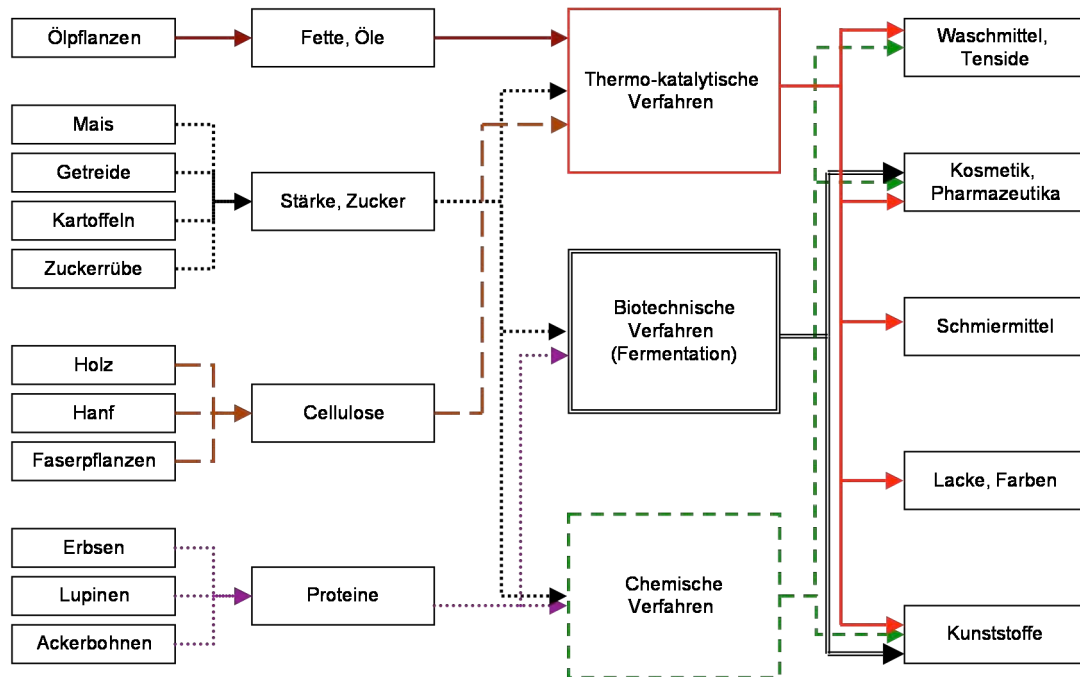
Ölpflanzen

Fette, Öle

Mais

Getreide

Kartoffeln

Zuckerrübe

Stärke, Zucker

Holz

Hanf

Faserpflanzen

Cellulose

Erbsen

Lupinen

Ackerbohnen

Proteine

Thermo-katalytische Verfahren

Biotechnische Verfahren (Fermentation)

Chemische Verfahren

Waschmittel, Tenside

Kosmetik, Pharmazeutika

Schmiermittel

Lacke, Farben

Kunststoffe